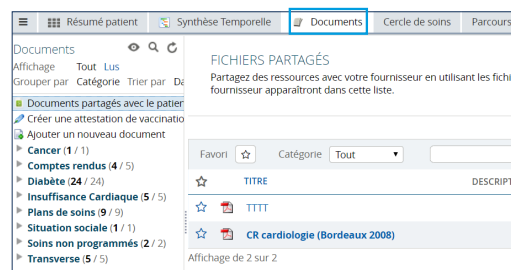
Résumé patient | Synthèse Temporelle | Documents | Cercle de soins | Parcours

Documents
Affichage Tout Lus
Grouper par Catégorie Trier par Da

Documents partagés avec le patien
Créer une attestation de vaccinatio
Ajouter un nouveau document
Cancer (1 / 1)
Comptes rendus (4 / 5)
Diabète (24 / 24)
Insuffisance Cardiaque (5 / 5)
Plans de soins (9 / 9)
Situation sociale (1 / 1)
Soins non programmés (2 / 2)
Transverse (5 / 5)

FICHIERS PARTAGÉS
Partagez des ressources avec votre fournisseur en utilisant les fichi fournisseur apparaîtront dans cette liste.

Favori ☆ Catégorie Tout

| ☆ | | TITRE | DESCRIPT |
|---|---|---|---|
| ☆ | | TTTT | |
| ☆ | | CR cardiologie (Bordeaux 2008) | |

Affichage de 2 sur 2